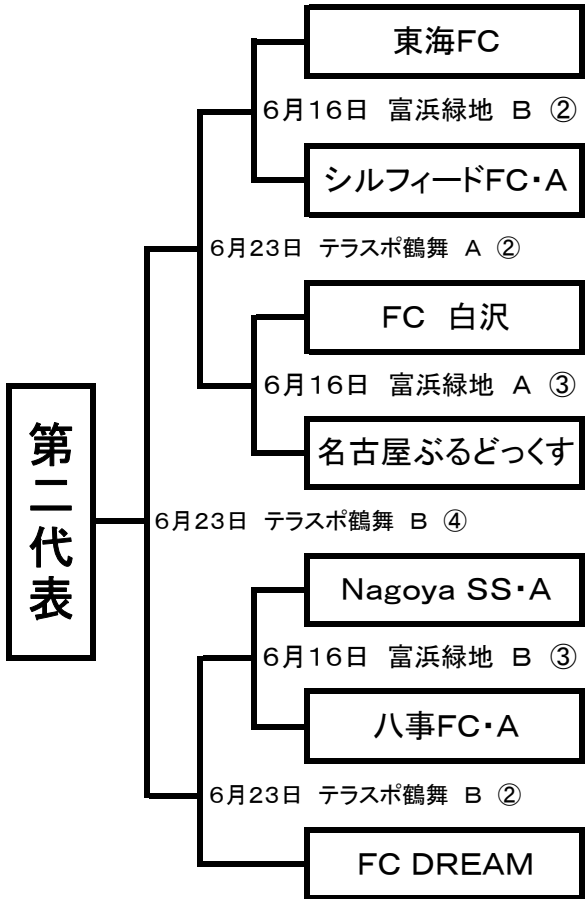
東海FC

6月16日　富浜緑地　B　②

シルフィードFC・A

6月23日　テラスポ鶴舞　A　②

FC　白沢

6月16日　富浜緑地　A　③

名古屋ぶるどっくす

第二代表

6月23日　テラスポ鶴舞　B　④

Nagoya SS・A

6月16日　富浜緑地　B　③

八事FC・A

6月23日　テラスポ鶴舞　B　②

FC DREAM